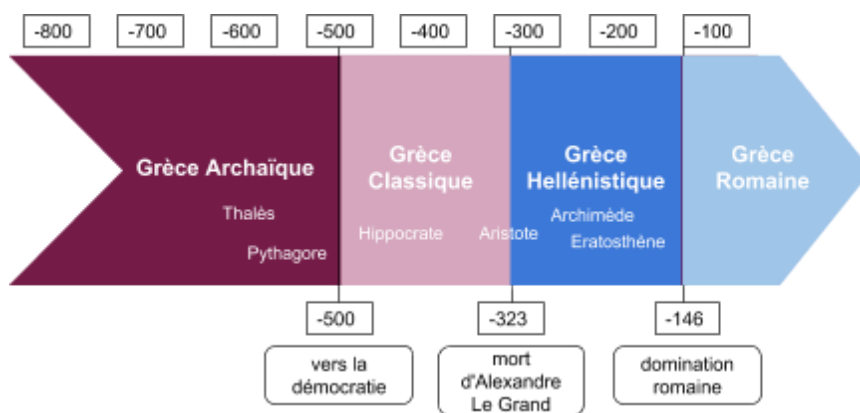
-800 -700 -600 -500 -400 -300 -200 -100

Grèce Archaïque

Thalès

Pythagore

Grèce Classique

Hippocrate

Aristote

Grèce Hellénistique

Archiméde

Eratosthène

Grèce Romaine

-500

vers la démocratie

-323

mort d'Alexandre Le Grand

-146

domination romaine